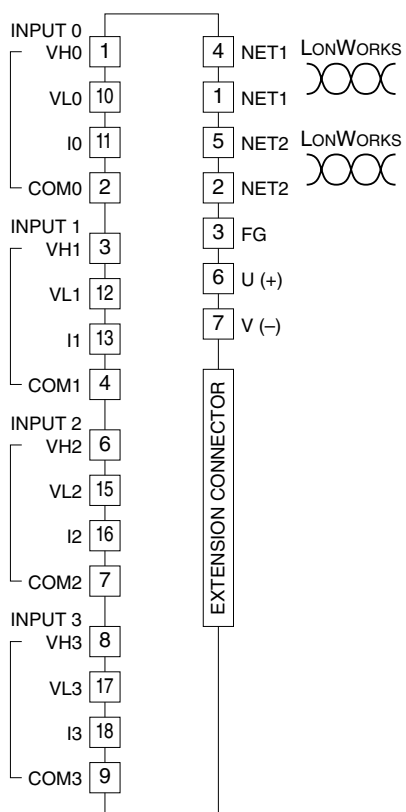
INPUT 0
VH0 1
VL0 10
I0 11
COM0 2
INPUT 1
VH1 3
VL1 12
I1 13
COM1 4
INPUT 2
VH2 6
VL2 15
I2 16
COM2 7
INPUT 3
VH3 8
VL3 17
I3 18
COM3 9

4 NET1 LONWORKS
1 NET1
5 NET2 LONWORKS
2 NET2
3 FG
6 U (+)
7 V (–)

EXTENSION CONNECTOR